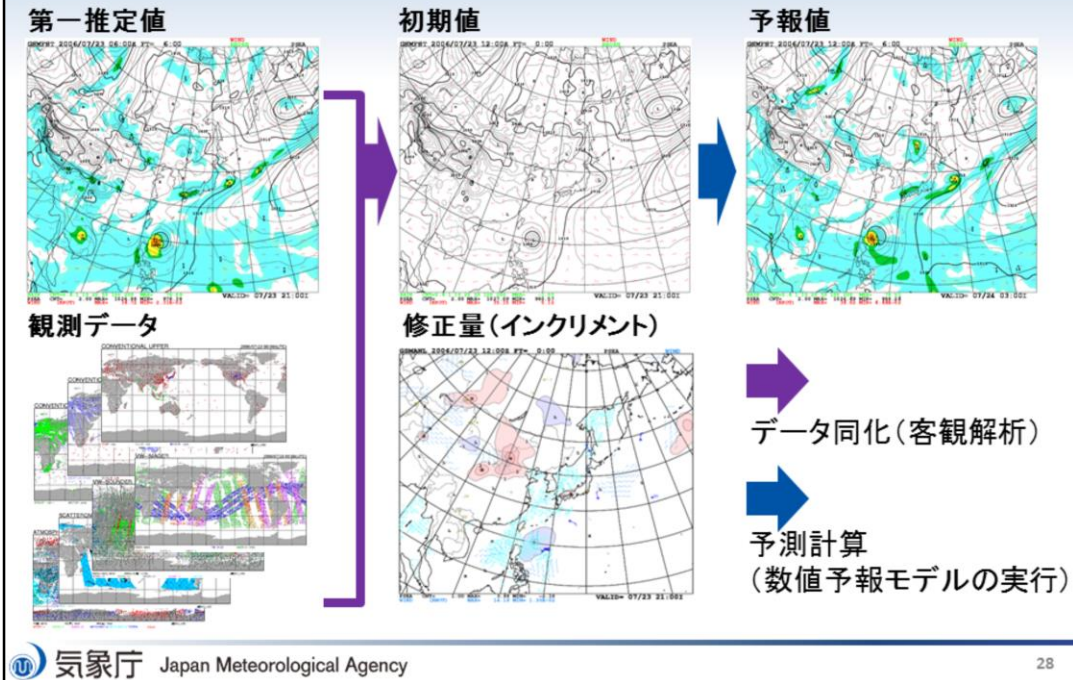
第一推定値

初期値

予報値

GSMFRT 2006/07/23 06:00 FT= 6:00

GSMFRT 2006/07/23 12:00 FT= 0:00

GSMFRT 2006/07/23 12:00 FT= 6:00

VALID= 07/23 21:00

VALID= 07/23 21:00

VALID= 07/24 03:00

観測データ

CONVENTIONAL UPPER

修正量(インクリメント)

GSMANL 2006/07/23 12:00 FT= 0:00

VALID= 07/23 21:00

データ同化(客観解析)

予測計算
(数値予報モデルの実行)

気象庁 Japan Meteorological Agency

28